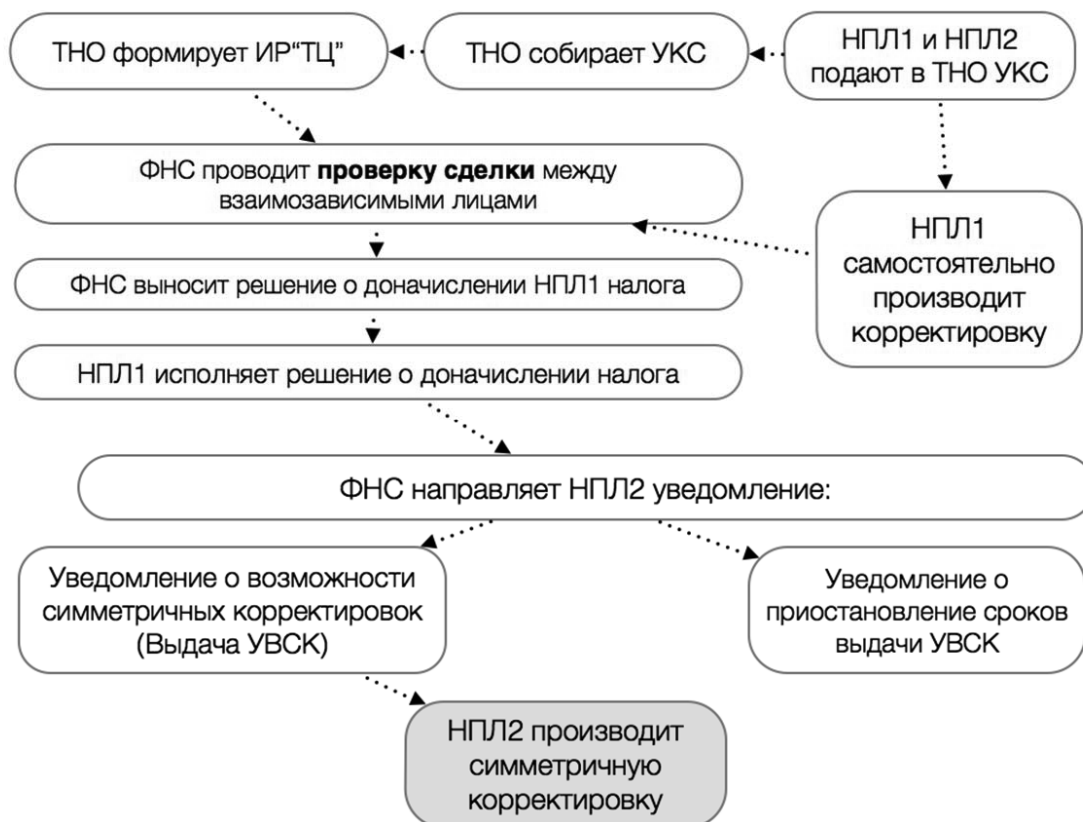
ТНО формирует ИР“ТЦ”

ТНО собирает УКС

НПЛ1 и НПЛ2 подают в ТНО УКС

ФНС проводит **проверку сделки** между взаимозависимыми лицами

НПЛ1 самостоятельно производит корректировку

ФНС выносит решение о доначислении НПЛ1 налога

НПЛ1 исполняет решение о доначислении налога

ФНС направляет НПЛ2 уведомление:

Уведомление о возможности симметричных корректировок (Выдача УВСК)

Уведомление о приостановление сроков выдачи УВСК

НПЛ2 производит симметричную корректировку